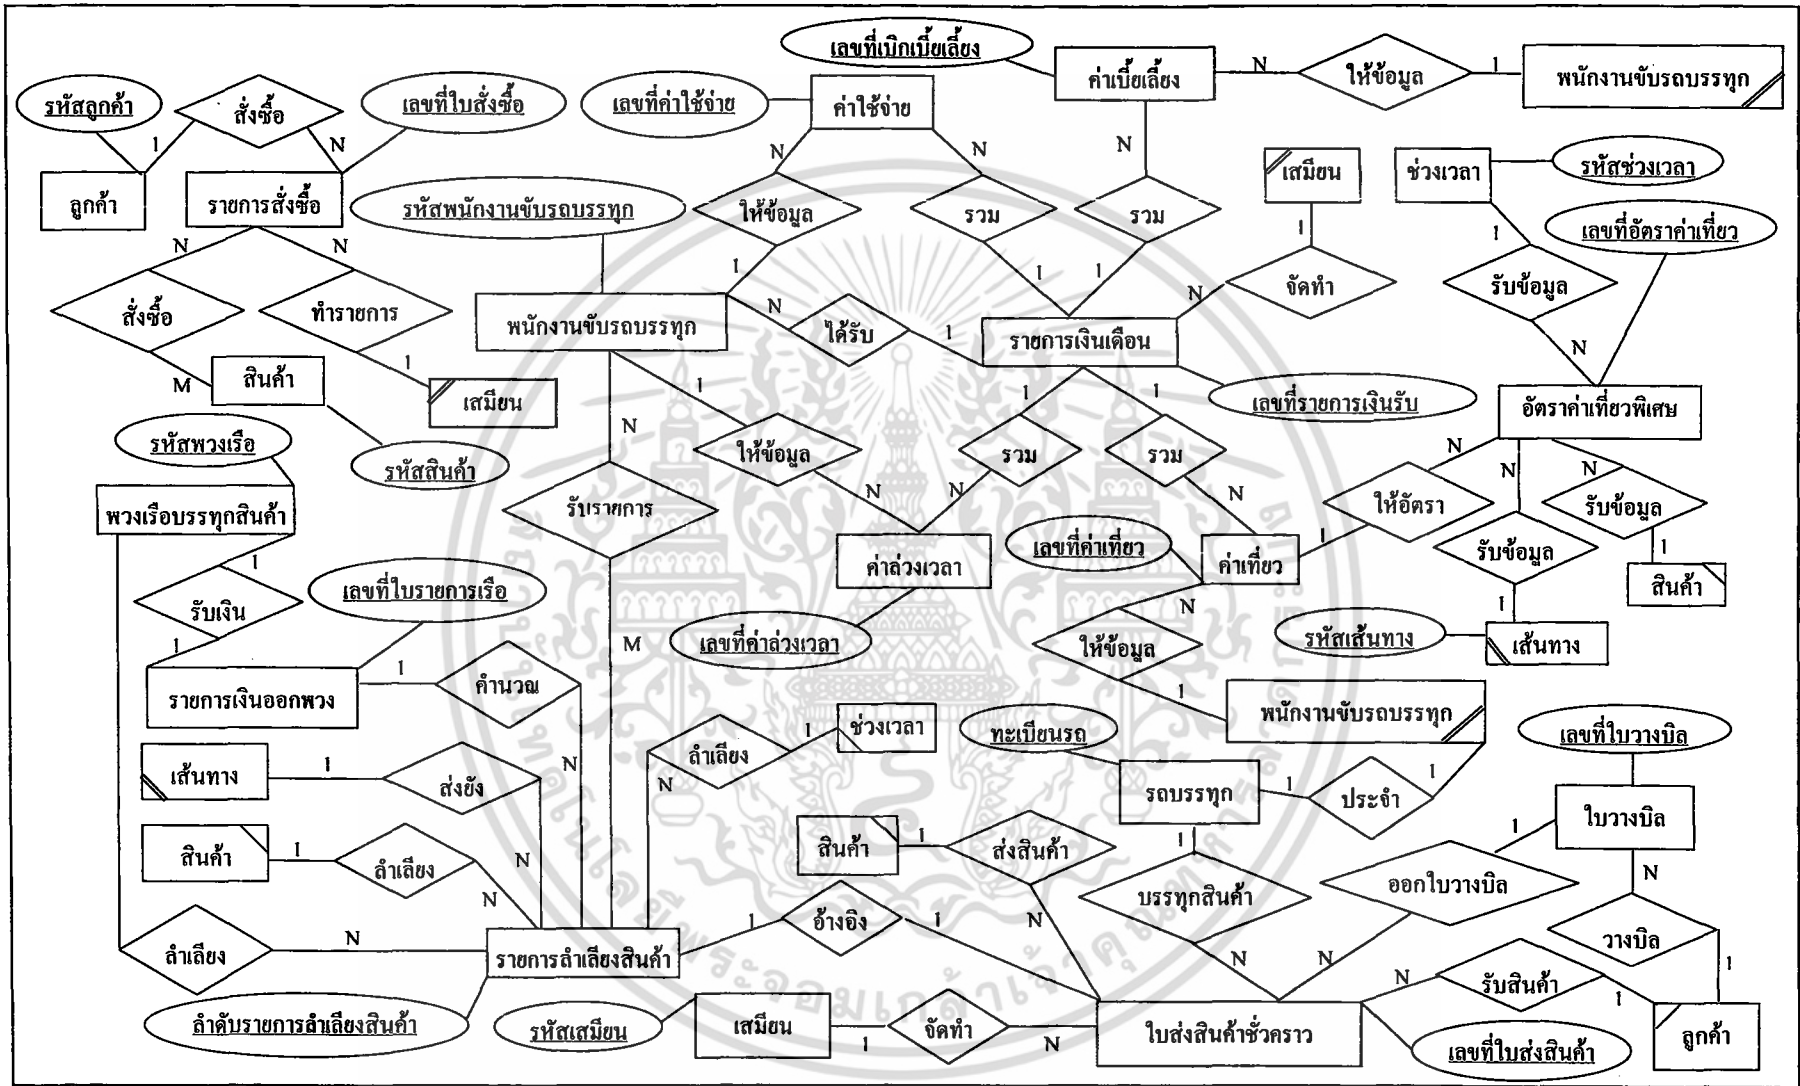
เลขที่เบิกเบี้ยเลี้ยง
ค่าเบี้ยเลี้ยง
N
ให้ข้อมูล
1
พนักงานขับรถบรรทุก
รหัสลูกค้า
สั่งซื้อ
เลขที่ใบสั่งซื้อ
เลขที่ค่าใช้จ่าย
ค่าใช้จ่าย
1
N
N
N
N
ลูกค้า
รายการสั่งซื้อ
เสมียน
ช่วงเวลา
รหัสช่วงเวลา
รหัสพนักงานขับรถบรรทุก
ให้ข้อมูล
รวม
รวม
1
เลขที่อัตราค่าเที่ยว
N
N
1
สั่งซื้อ
ทำรายการ
1
1
1
จัดทำ
รับข้อมูล
พนักงานขับรถบรรทุก
N
N
ได้รับ
1
รายการเงินเดือน
N
M
สินค้า
1
เสมียน
1
1
1
เลขที่รายการเงินรับ
อัตราค่าเที่ยวพิเศษ
รหัสพวงเรือ
N
ให้ข้อมูล
รวม
รวม
N
รหัสสินค้า
N
N
N
N
พวงเรือบรรทุกสินค้า
รับรายการ
N
ให้อัตรา
รับข้อมูล
1
เลขที่ใบรายการเรือ
ค่าล่วงเวลา
เลขที่ค่าเที่ยว
ค่าเที่ยว
1
รับข้อมูล
1
รับเงิน
สินค้า
N
1
M
เลขที่ค่าล่วงเวลา
ให้ข้อมูล
รหัสเส้นทาง
เส้นทาง
1
1
รายการเงินออกพวง
คำนวณ
1
พนักงานขับรถบรรทุก
ลำเลียง
1
ช่วงเวลา
ทะเบียนรถ
เลขที่ใบวางบิล
เส้นทาง
1
ส่งยัง
N
N
รถบรรทุก
1
ประจำ
1
ใบวางบิล
สินค้า
1
ลำเลียง
N
สินค้า
1
ส่งสินค้า
1
1
N
N
ออกใบวางบิล
บรรทุกสินค้า
ลำเลียง
N
รายการลำเลียงสินค้า
1
อ้างอิง
1
N
วางบิล
N
N
N
รับสินค้า
1
1
ลำดับรายการลำเลียงสินค้า
รหัสเสมียน
เสมียน
1
จัดทำ
N
ใบส่งสินค้าชั่วคราว
เลขที่ใบส่งสินค้า
ลูกค้า